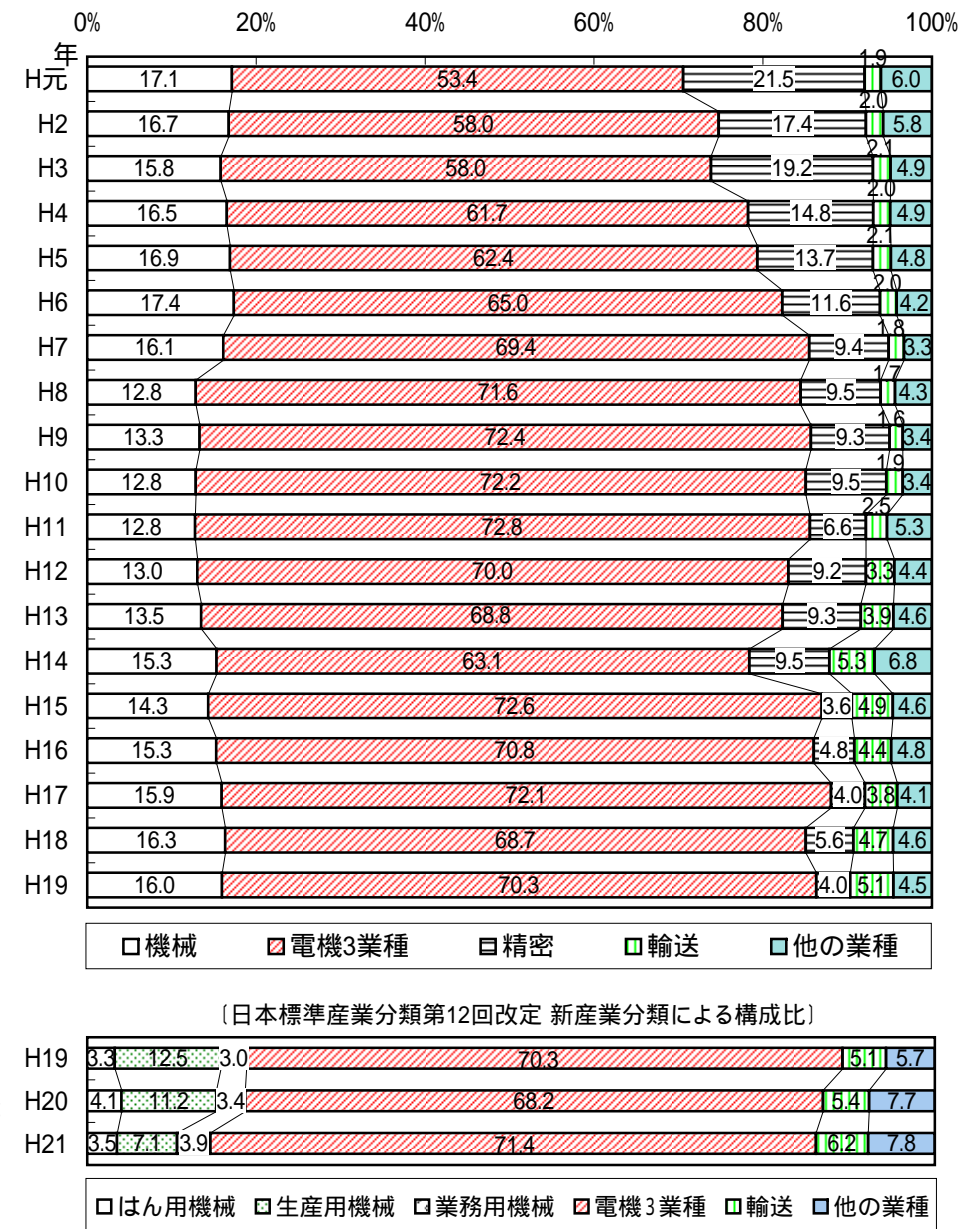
0% 20% 40% 60% 80% 100%

年

| 年 | 機械 | 電機3業種 | 精密 | 輸送 | 他の業種 |
|---|---|---|---|---|---|
| H元 | 17.1 | 53.4 | 21.5 | 1.9 | 6.0 |
| H2 | 16.7 | 58.0 | 17.4 | 2.0 | 5.8 |
| H3 | 15.8 | 58.0 | 19.2 | 2.1 | 4.9 |
| H4 | 16.5 | 61.7 | 14.8 | 2.0 | 4.9 |
| H5 | 16.9 | 62.4 | 13.7 | 2.1 | 4.8 |
| H6 | 17.4 | 65.0 | 11.6 | 2.0 | 4.2 |
| H7 | 16.1 | 69.4 | 9.4 | 1.8 | 3.3 |
| H8 | 12.8 | 71.6 | 9.5 | 1.7 | 4.3 |
| H9 | 13.3 | 72.4 | 9.3 | 1.6 | 3.4 |
| H10 | 12.8 | 72.2 | 9.5 | 1.9 | 3.4 |
| H11 | 12.8 | 72.8 | 6.6 | 2.5 | 5.3 |
| H12 | 13.0 | 70.0 | 9.2 | 3.3 | 4.4 |
| H13 | 13.5 | 68.8 | 9.3 | 3.9 | 4.6 |
| H14 | 15.3 | 63.1 | 9.5 | 5.3 | 6.8 |
| H15 | 14.3 | 72.6 | 3.6 | 4.9 | 4.6 |
| H16 | 15.3 | 70.8 | 4.8 | 4.4 | 4.8 |
| H17 | 15.9 | 72.1 | 4.0 | 3.8 | 4.1 |
| H18 | 16.3 | 68.7 | 5.6 | 4.7 | 4.6 |
| H19 | 16.0 | 70.3 | 4.0 | 5.1 | 4.5 |

□機械 ▨電機3業種 ▤精密 ▥輸送 □他の業種

〔日本標準産業分類第12回改定 新産業分類による構成比〕

| 年 | はん用機械 | 生産用機械 | 業務用機械 | 電機3業種 | 輸送 | 他の業種 |
|---|---|---|---|---|---|---|
| H19 | 3.3 | 12.5 | 3.0 | 70.3 | 5.1 | 5.7 |
| H20 | 4.1 | 11.2 | 3.4 | 68.2 | 5.4 | 7.7 |
| H21 | 3.5 | 7.1 | 3.9 | 71.4 | 6.2 | 7.8 |

□はん用機械 ▨生産用機械 □業務用機械 ▨電機3業種 ▥輸送 □他の業種